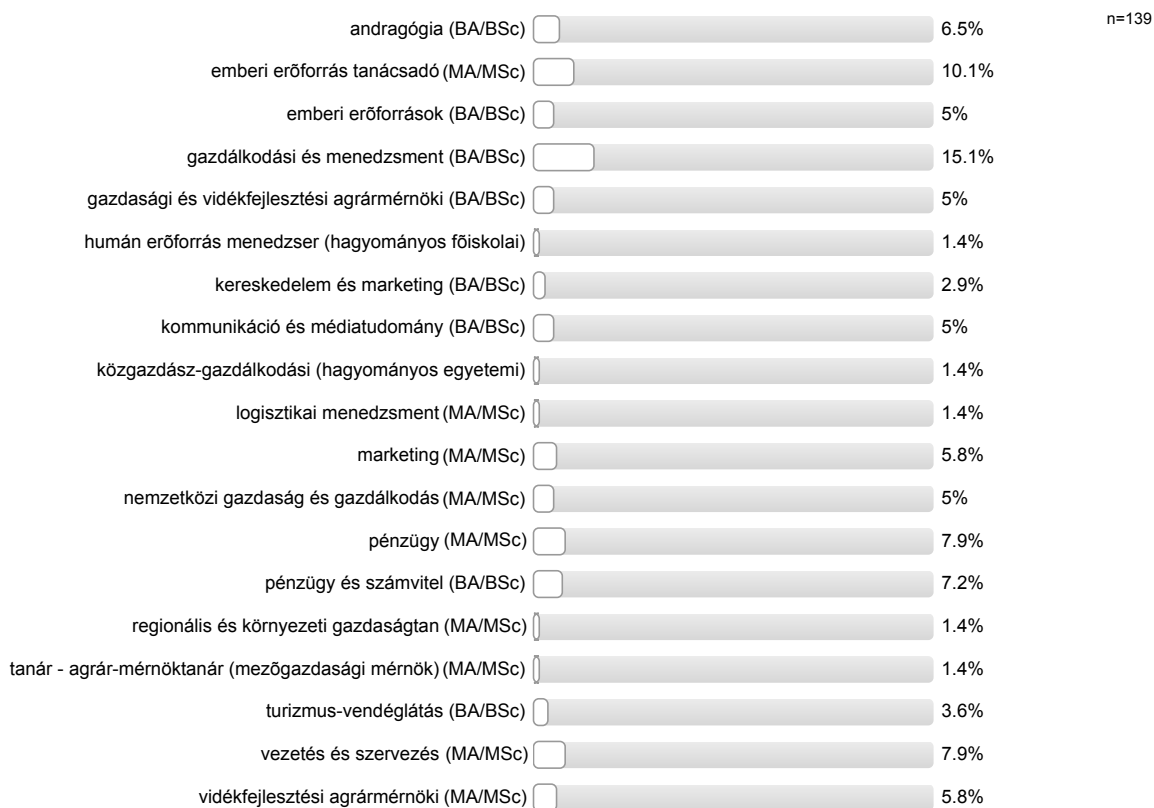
n=139

andragógia (BA/BSc) 6.5%

emberi erõforrás tanácsadó (MA/MSc) 10.1%

emberi erõforrások (BA/BSc) 5%

gazdálkodási és menedzsment (BA/BSc) 15.1%

gazdasági és vidékfejlesztési agrármérnöki (BA/BSc) 5%

humán erõforrás menedzser (hagyományos fõiskolai) 1.4%

kereskedelem és marketing (BA/BSc) 2.9%

kommunikáció és médiatudomány (BA/BSc) 5%

közgazdász-gazdálkodási (hagyományos egyetemi) 1.4%

logisztikai menedzsment (MA/MSc) 1.4%

marketing (MA/MSc) 5.8%

nemzetközi gazdaság és gazdálkodás (MA/MSc) 5%

pénzügy (MA/MSc) 7.9%

pénzügy és számvitel (BA/BSc) 7.2%

regionális és környezeti gazdaságtan (MA/MSc) 1.4%

tanár - agrár-mérnöktanár (mezõgazdasági mérnök) (MA/MSc) 1.4%

turizmus-vendéglátás (BA/BSc) 3.6%

vezetés és szervezés (MA/MSc) 7.9%

vidékfejlesztési agrármérnöki (MA/MSc) 5.8%